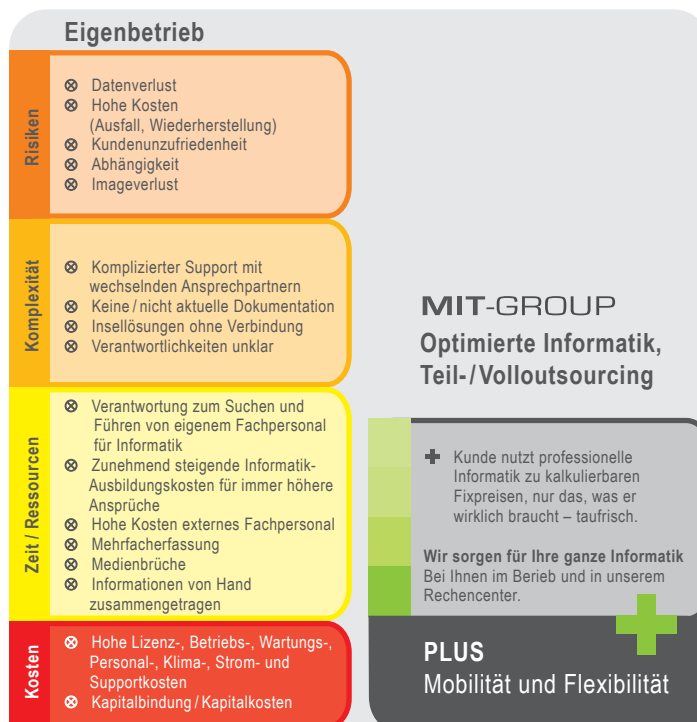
Eigenbetrieb

Risiken

⊗ Datenverlust
⊗ Hohe Kosten (Ausfall, Wiederherstellung)
⊗ Kundenunzufriedenheit
⊗ Abhängigkeit
⊗ Imageverlust

Komplexität

⊗ Komplizierter Support mit wechselnden Ansprechpartnern
⊗ Keine / nicht aktuelle Dokumentation
⊗ Insellösungen ohne Verbindung
⊗ Verantwortlichkeiten unklar

Zeit / Ressourcen

⊗ Verantwortung zum Suchen und Führen von eigenem Fachpersonal für Informatik
⊗ Zunehmend steigende Informatik-Ausbildungskosten für immer höhere Ansprüche
⊗ Hohe Kosten externes Fachpersonal
⊗ Mehrfacherfassung
⊗ Medienbrüche
⊗ Informationen von Hand zusammengetragen

Kosten

⊗ Hohe Lizenz-, Betriebs-, Wartungs-, Personal-, Klima-, Strom- und Supportkosten
⊗ Kapitalbindung / Kapitalkosten

MIT-GROUP

Optimierte Informatik, Teil- / Volloutsourcing

+ Kunde nutzt professionelle Informatik zu kalkulierbaren Fixpreisen, nur das, was er wirklich braucht – taufrisch.

Wir sorgen für Ihre ganze Informatik
Bei Ihnen im Beried und in unserem Rechencenter.

PLUS
Mobilität und Flexibilität